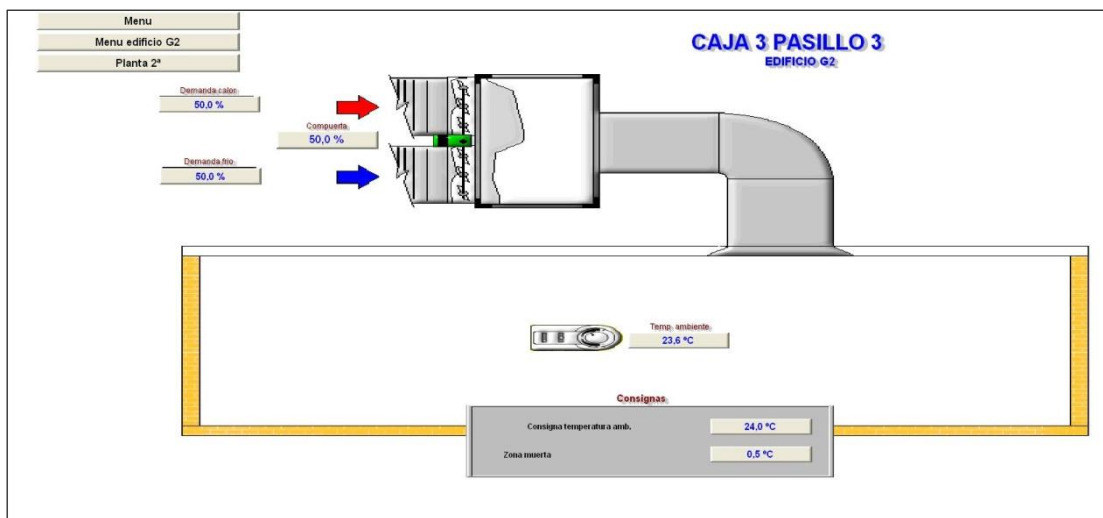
Menu
Menu edificio G2
Planta 2ª

CAJA 3 PASILLO 3
EDIFICIO G2

Demanda calor
50,0 %

Compuerta
50,0 %

Demanda frio
50,0 %

Temp. ambiente
23,6 °C

Consignas

Consigna temperatura amb.
24,0 °C

Zona muerta
0,5 °C